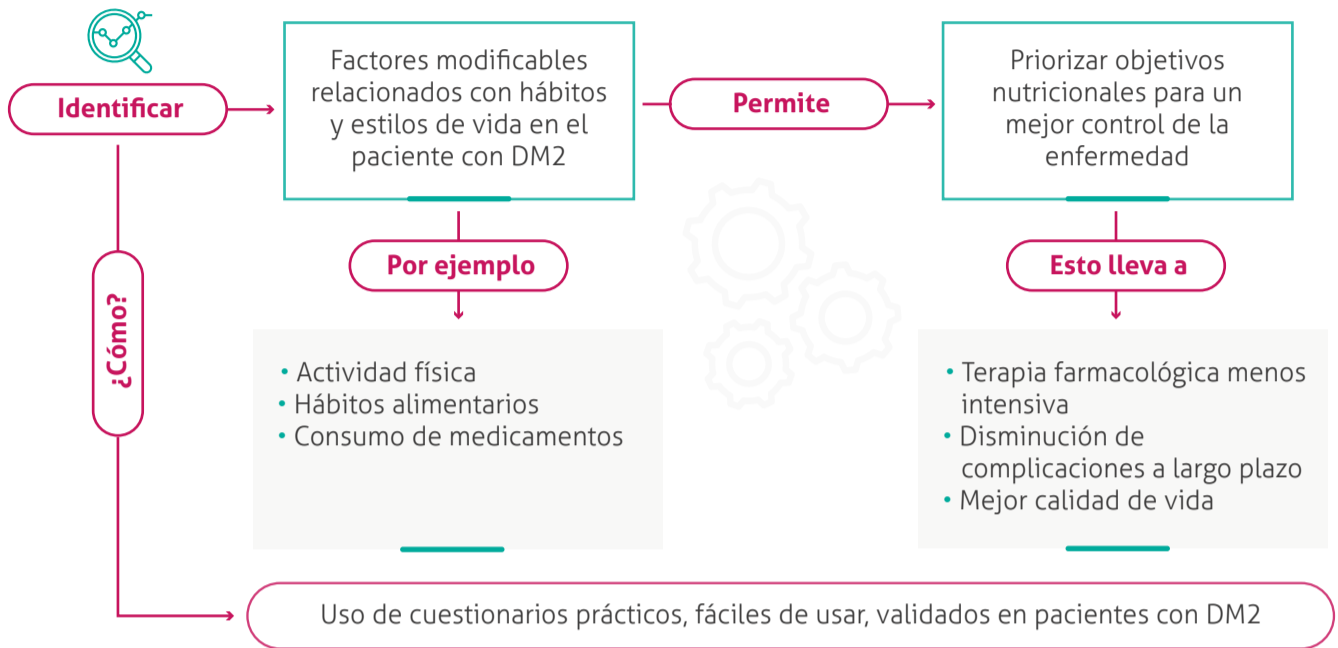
Identificar

Factores modificables relacionados con hábitos y estilos de vida en el paciente con DM2

Permite

Priorizar objetivos nutricionales para un mejor control de la enfermedad

¿Cómo?

Por ejemplo

• Actividad física
• Hábitos alimentarios
• Consumo de medicamentos

Esto lleva a

• Terapia farmacológica menos intensiva
• Disminución de complicaciones a largo plazo
• Mejor calidad de vida

Uso de cuestionarios prácticos, fáciles de usar, validados en pacientes con DM2